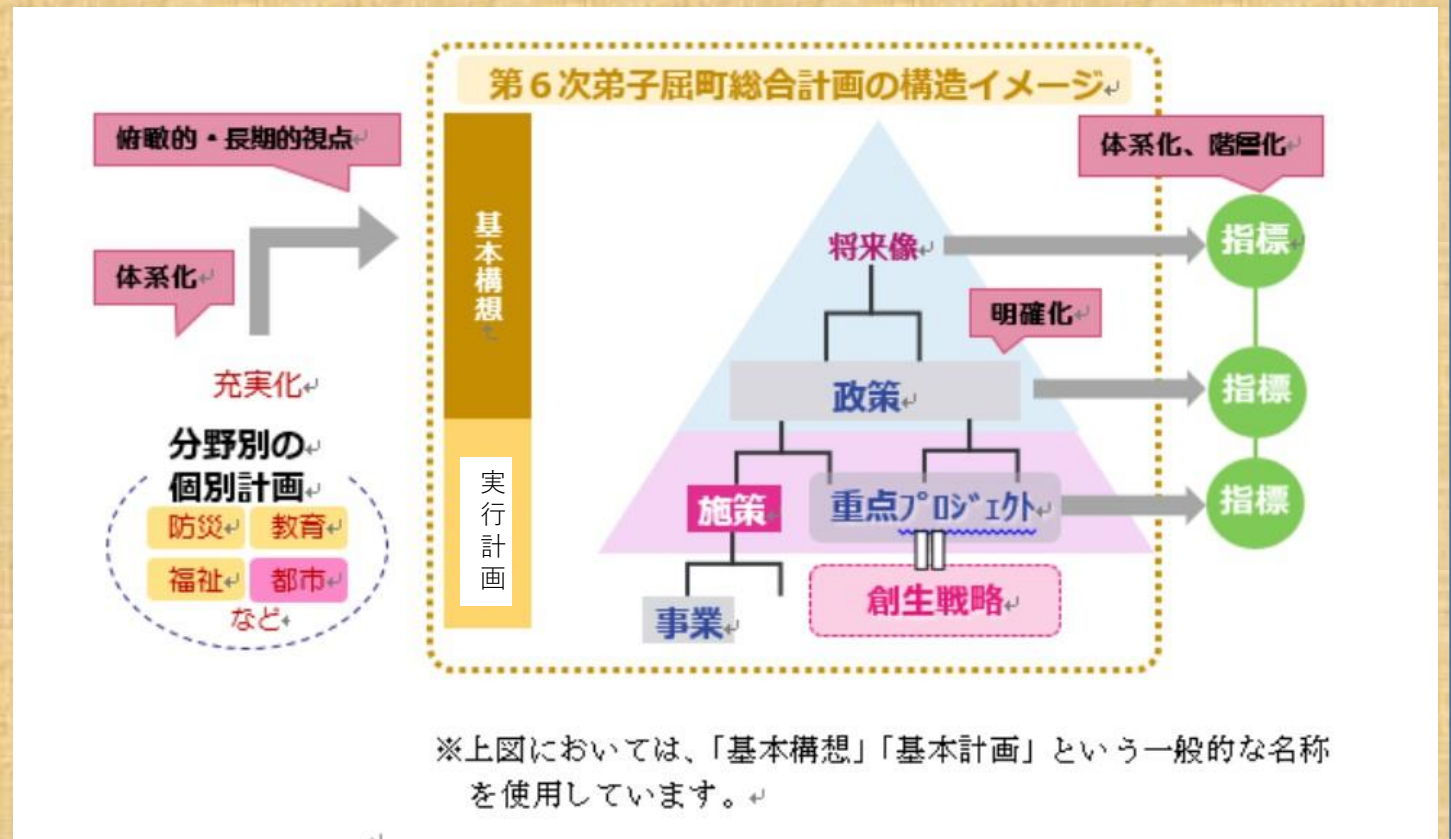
第６次弟子屈町総合計画の構造イメージ

俯瞰的・長期的視点

体系化

充実化

分野別の
個別計画

防災　教育
福祉　都市
など

基本構想

実行計画

将来像

政策

施策

重点プロジェクト

事業

創生戦略

明確化

体系化、階層化

指標

指標

指標

※上図においては、「基本構想」「基本計画」という一般的な名称を使用しています。